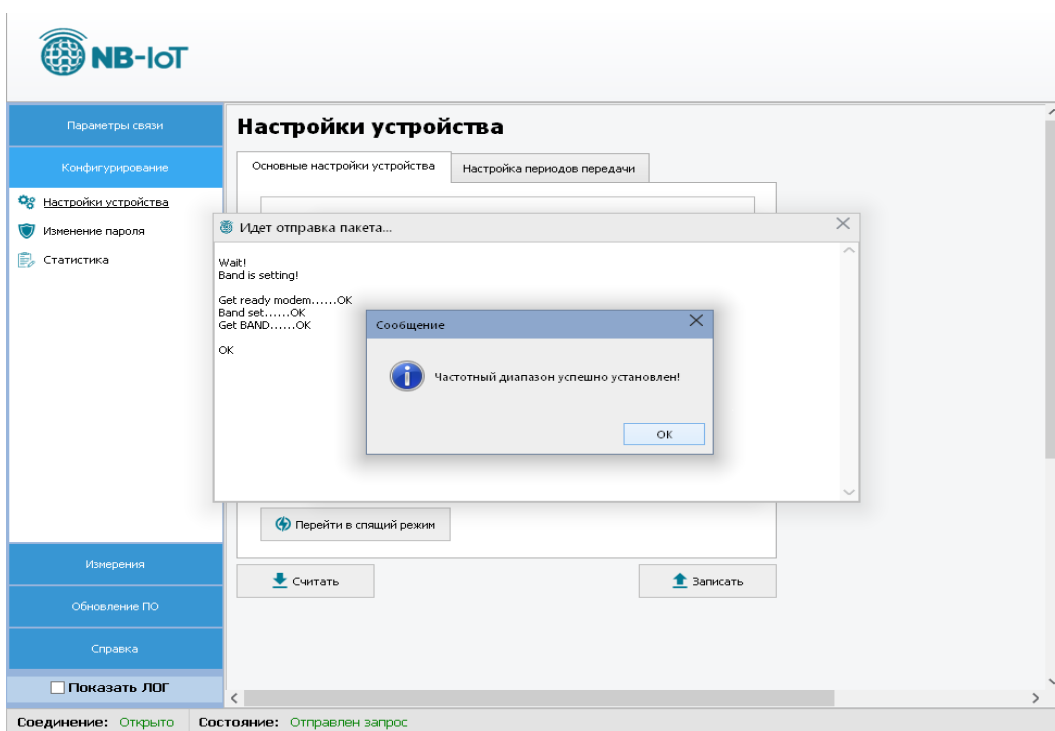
NB-IoT

Параметры связи

Конфигурирование

Настройки устройства

Изменение пароля

Статистика

Измерения

Обновление ПО

Справка

Показать ЛОГ

Настройки устройства

Основные настройки устройства

Настройка периодов передачи

Идет отправка пакета...

Wait!
Band is setting!

Get ready modem......OK
Band set......OK
Get BAND......OK

OK

Сообщение

Частотный диапазон успешно установлен!

OK

Перейти в спящий режим

Считать

Записать

Соединение: Открыто

Состояние: Отправлен запрос